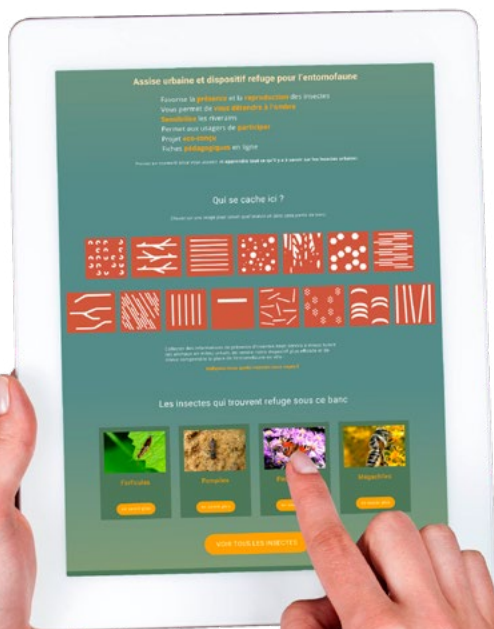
Assise urbaine et dispositif refuge pour l'entomofaune

Favorise la présence et la reproduction des insectes
Vous permet de vous détendre à l'ombre
Sensibilise les riverains
Permet aux usagers de participer
Projet éco-conçu
Fiches pédagogiques en ligne

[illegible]

Qui se cache ici ?

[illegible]

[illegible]

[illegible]

Les insectes qui trouvent refuge sous ce banc

Forficules
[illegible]

Punaises
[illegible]

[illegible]
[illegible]

Mégachiles
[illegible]

VOIR TOUS LES INSECTES